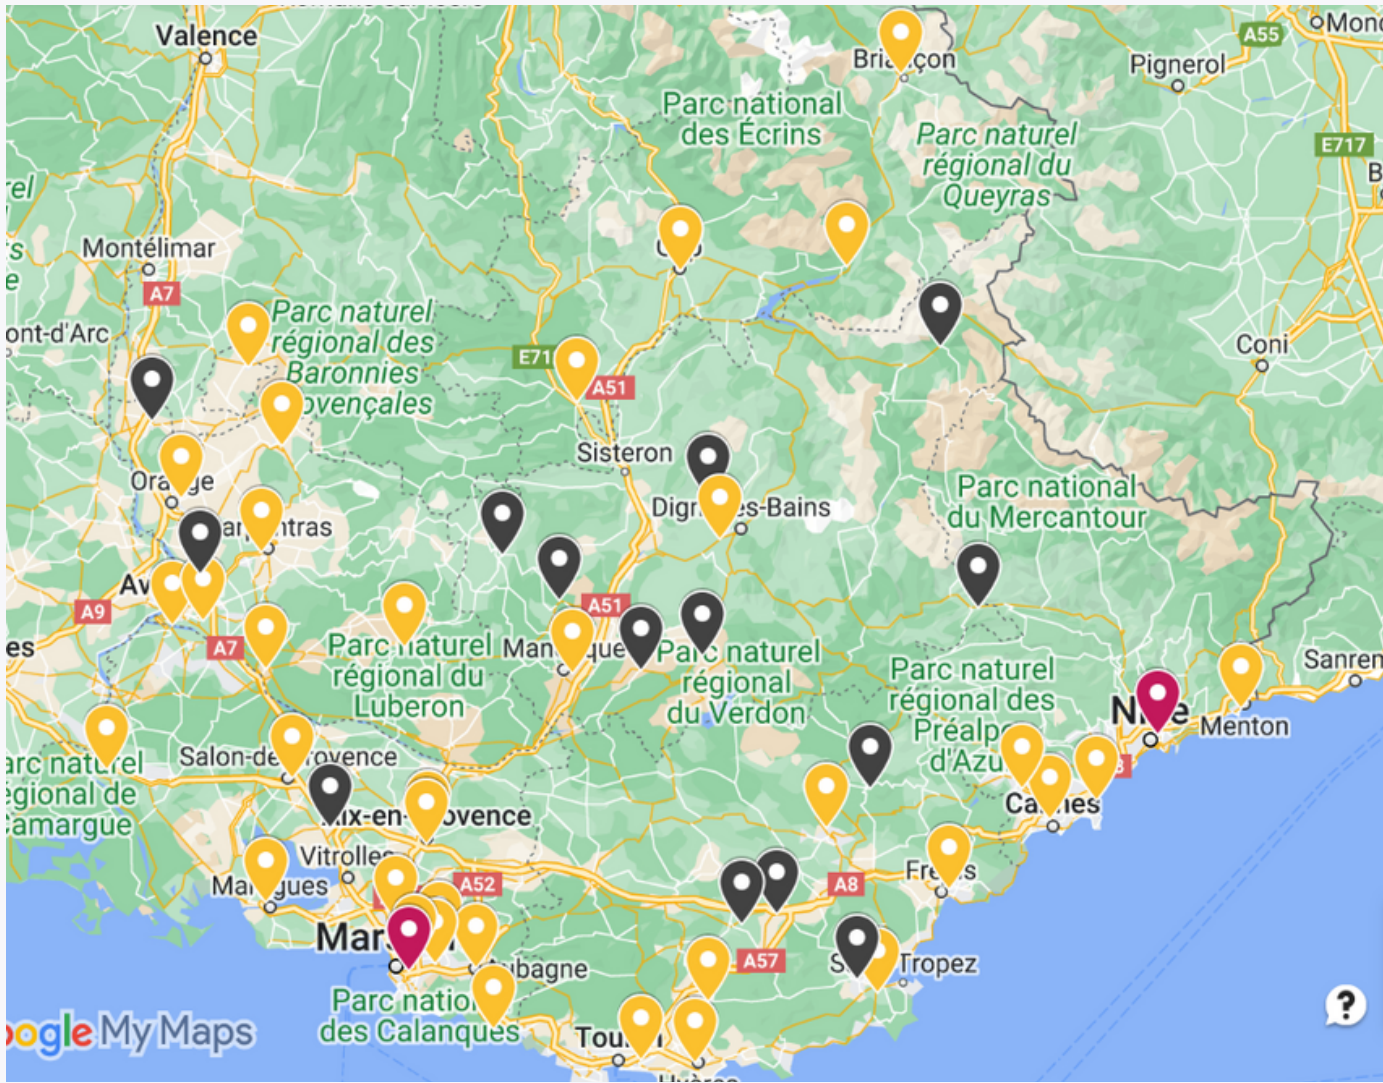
Valence
Bria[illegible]çon
Pignerol
Monc
A55
Parc national des Écrins
Parc naturel régional du Queyras
E717
rel
Montélimar
A7
Parc naturel régional des Baronnies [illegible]ovençales
ont-d'Arc
E71
A51
Coni
Sisteron
Ora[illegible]ge
Car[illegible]ntras
Digr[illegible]es-Bains
Parc national du Mercantour
Av
A9
A7
A51
Parc naturel régional du Luberon
Man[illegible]que
Parc naturel régional du Verdon
Parc naturel régional des Préalp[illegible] d'Azu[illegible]
Sanren
N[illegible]e
Menton
arc naturel égional de amargue
Salon-de-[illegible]rovence
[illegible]ix-en-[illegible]ovence
Ca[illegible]es
Vitrolles
Ma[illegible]gues
A52
A8
Fre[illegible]s
Mar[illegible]
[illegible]bagne
A57
S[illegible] Tropez
Parc nation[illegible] des Calanques
Tou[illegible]
Hyères
oogle My Maps
?